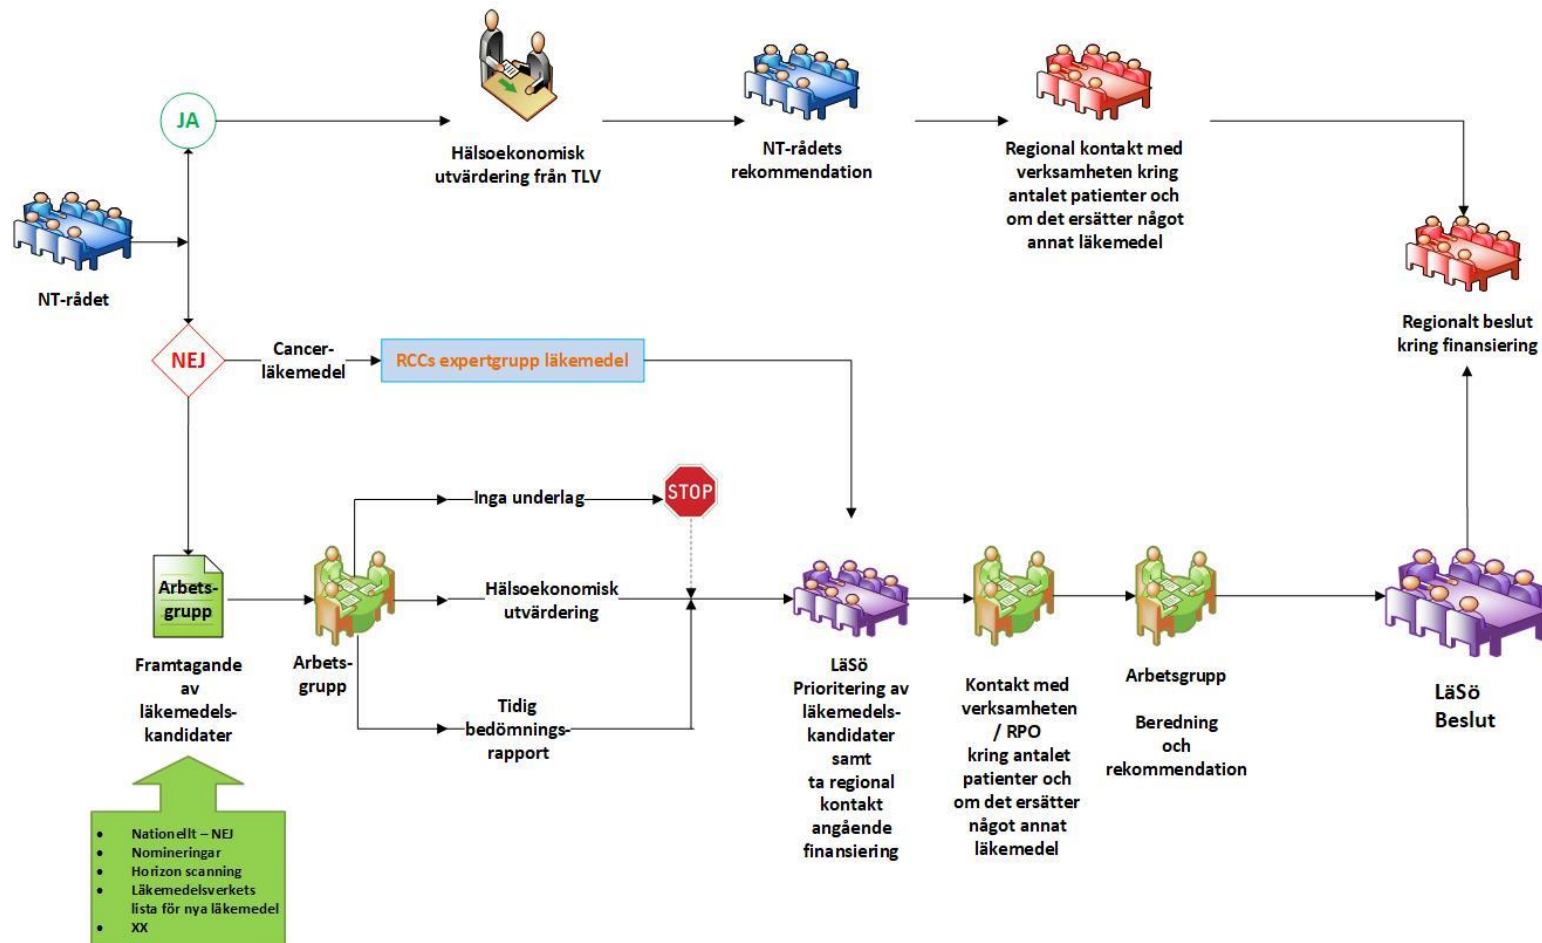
JA

Hälsoekonomisk utvärdering från TLV

NT-rådets rekommendation

Regional kontakt med verksamheten kring antalet patienter och om det ersätter något annat läkemedel

NT-rådet

Regionalt beslut kring finansiering

NEJ

Cancer-läkemedel

RCCs expertgrupp läkemedel

Inga underlag

STOP

Arbets-grupp

Hälsoekonomisk utvärdering

Framtagande av läkemedels-kandidater

Arbets-grupp

Tidig bedömnings-rapport

LäSö Prioritering av läkemedels-kandidater samt ta regional kontakt angående finansiering

Kontakt med verksamheten / RPO kring antalet patienter och om det ersätter något annat läkemedel

Arbetsgrupp

Beredning och rekommendation

LäSö Beslut

- Nationellt – NEJ
- Nomineringar
- Horizon scanning
- Läkemedelsverkets lista för nya läkemedel
- XX